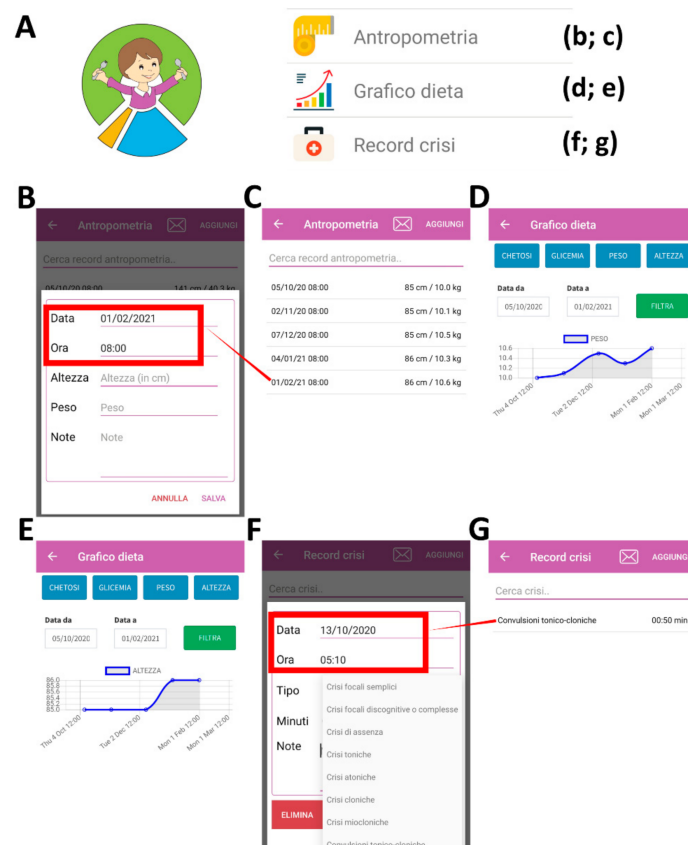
A

Antropometria (b; c)
Grafico dieta (d; e)
Record crisi (f; g)

B

← Antropometria AGGIUNGI
Cerca record antropometria..
05/10/20 08:00 141 cm / 40.3 kg

Data 01/02/2021
Ora 08:00
Altezza Altezza (in cm)
Peso Peso
Note Note

ANNULLA SALVA

C

← Antropometria AGGIUNGI
Cerca record antropometria..

| | |
|---|---|
| 05/10/20 08:00 | 85 cm / 10.0 kg |
| 02/11/20 08:00 | 85 cm / 10.1 kg |
| 07/12/20 08:00 | 85 cm / 10.5 kg |
| 04/01/21 08:00 | 86 cm / 10.3 kg |
| 01/02/21 08:00 | 86 cm / 10.6 kg |

D

← Grafico dieta
CHETOSI GLICEMIA PESO ALTEZZA
Data da 05/10/2020
Data a 01/02/2021
FILTRA
PESO
10.6
10.4
10.2
10.0
Thu 4 Oct 12:00 Tue 2 Dec 12:00 Mon 1 Feb 12:00 Mon 1 Mar 12:00

E

← Grafico dieta
CHETOSI GLICEMIA PESO ALTEZZA
Data da 05/10/2020
Data a 01/02/2021
FILTRA
ALTEZZA
86.0
85.8
85.6
85.4
85.2
85.0
Thu 4 Oct 12:00 Tue 2 Dec 12:00 Mon 1 Feb 12:00 Mon 1 Mar 12:00

F

← Record crisi AGGIUNGI
Cerca crisi..
Data 13/10/2020
Ora 05:10
Tipo
Minuti
Note
Crisi focali semplici
Crisi focali discognitive o complesse
Crisi di assenza
Crisi toniche
Crisi atoniche
Crisi cloniche
Crisi miocloniche
Convulsioni tonico-cloniche
ELIMINA

G

← Record crisi AGGIUNG
Cerca crisi..
Convulsioni tonico-cloniche 00:50 min